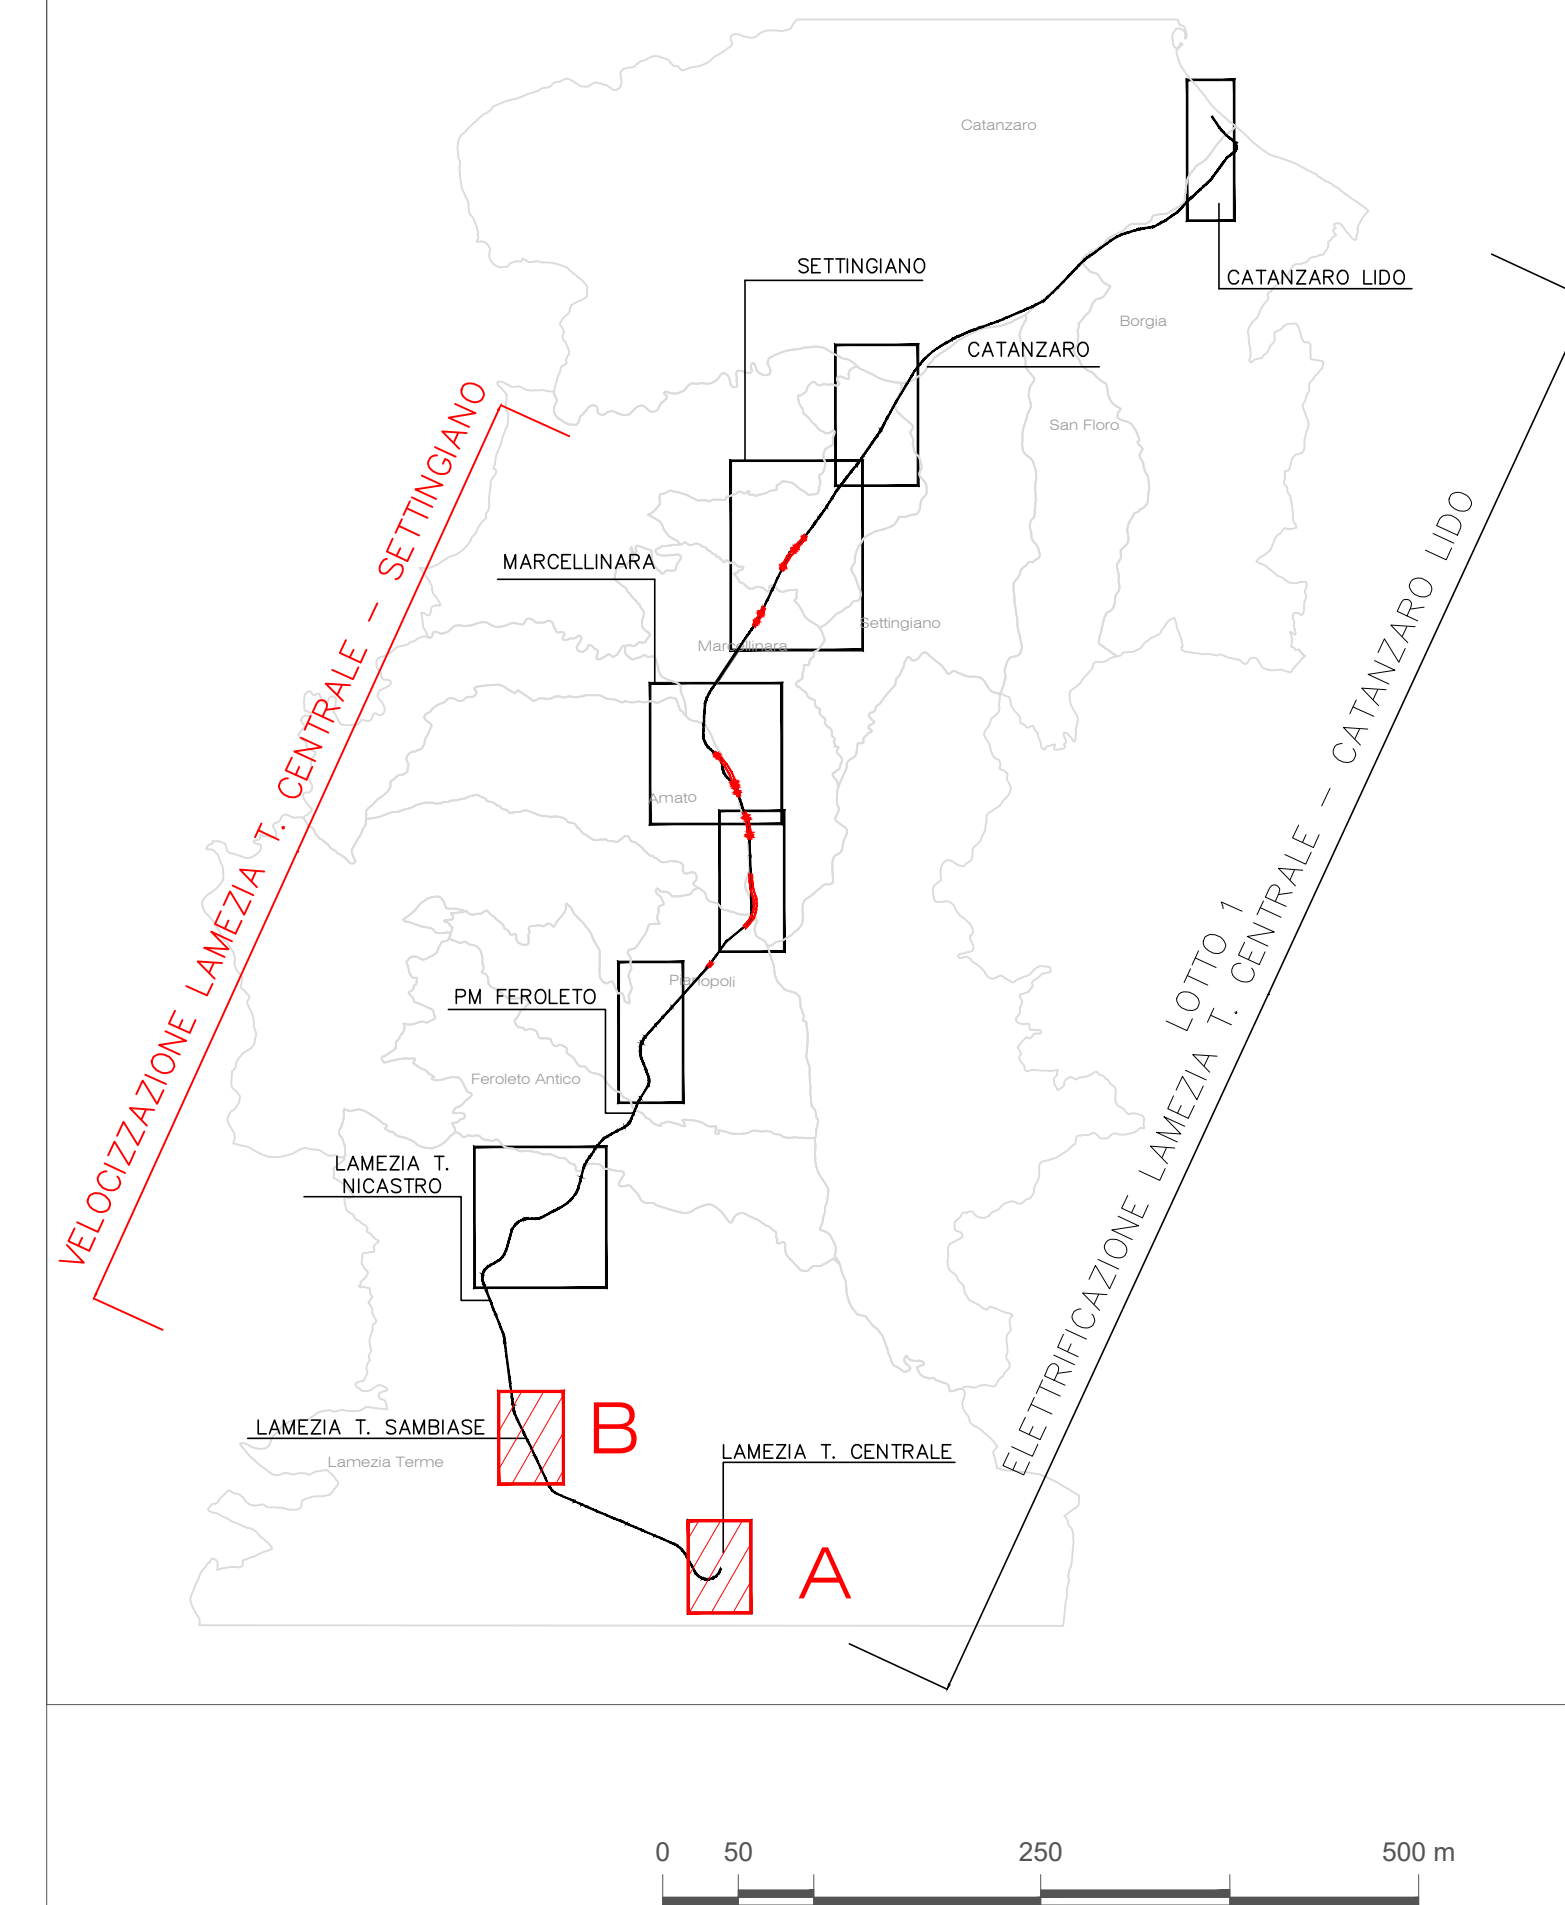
Catanzaro

CATANZARO LIDO

SETTINGIANO

Borgia

CATANZARO

San Floro

VELOCIZZAZIONE LAMEZIA T. CENTRALE – SETTINGIANO

MARCELLINARA

Settingiano

Marcellinara

ELETTRIFICAZIONE LAMEZIA T. CENTRALE – CATANZARO LIDO
LOTTO 1

Amato

PM FEROLETO

Pianopoli

Feroleto Antico

LAMEZIA T. NICASTRO

LAMEZIA T. SAMBIASE

B

Lamezia Terme

LAMEZIA T. CENTRALE

A

0 50 250 500 m